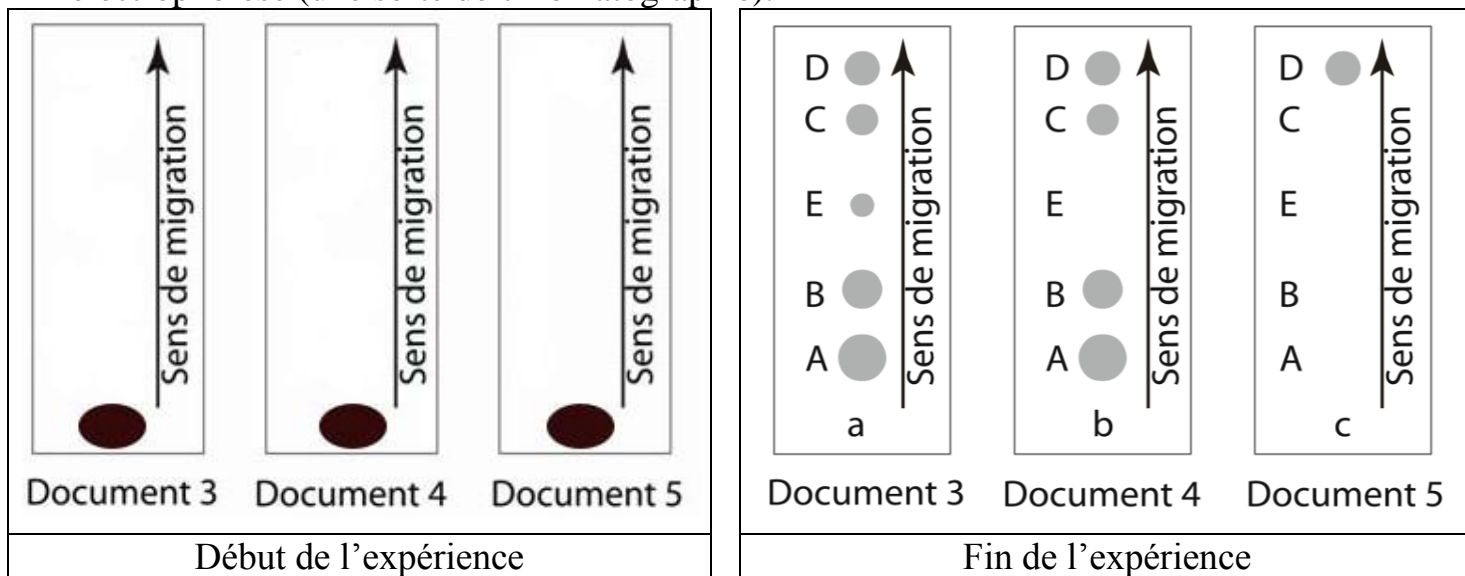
Sens de migration
Sens de migration
Sens de migration
Document 3 Document 4 Document 5

D
C
E
B
A
a
Sens de migration

D
C
E
B
A
b
Sens de migration

D
C
E
B
A
c
Sens de migration

Document 3 Document 4 Document 5

| Début de l'expérience | Fin de l'expérience |
|---|---|